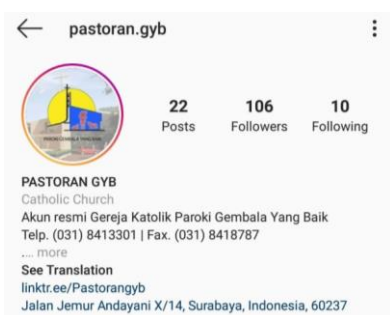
pastoran.gyb

22
Posts

106
Followers

10
Following

PASTORAN GYB
Catholic Church
Akun resmi Gereja Katolik Paroki Gembala Yang Baik
Telp. (031) 8413301 | Fax. (031) 8418787
... more
See Translation
linktr.ee/Pastorangyb
Jalan Jemur Andayani X/14, Surabaya, Indonesia, 60237